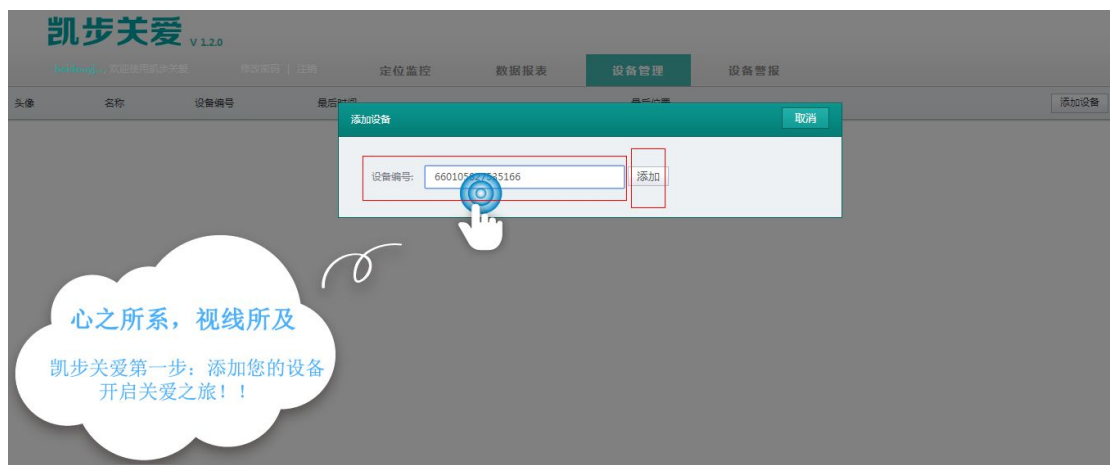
凯步关爱 V 1.2.0

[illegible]，欢迎使用凯步关爱　修改密码 | 注销

定位监控　数据报表　设备管理　设备警报

头像　名称　设备编号　最后时间　最后位置　添加设备

添加设备　取消

设备编号: 66010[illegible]5166　添加

心之所系，视线所及

凯步关爱第一步：添加您的设备
开启关爱之旅！！